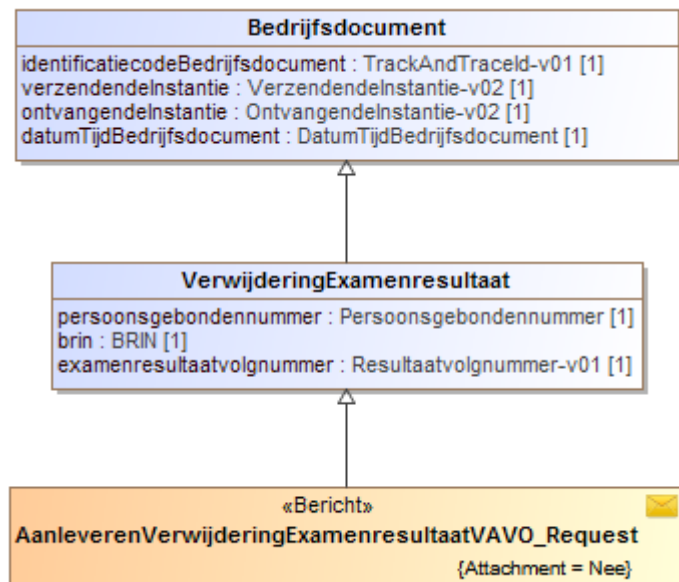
Bedrijfsdocument

identificatiecodeBedrijfsdocument : TrackAndTraceId-v01 [1]
verzendendeInstantie : VerzendendeInstantie-v02 [1]
ontvangendeInstantie : OntvangendeInstantie-v02 [1]
datumTijdBedrijfsdocument : DatumTijdBedrijfsdocument [1]

VerwijderingExamenresultaat

persoonsgebondennummer : Persoonsgebondennummer [1]
brin : BRIN [1]
examenresultaatvolgnummer : Resultaatvolgnummer-v01 [1]

«Bericht»
AanleverenVerwijderingExamenresultaatVAVO_Request
{Attachment = Nee}